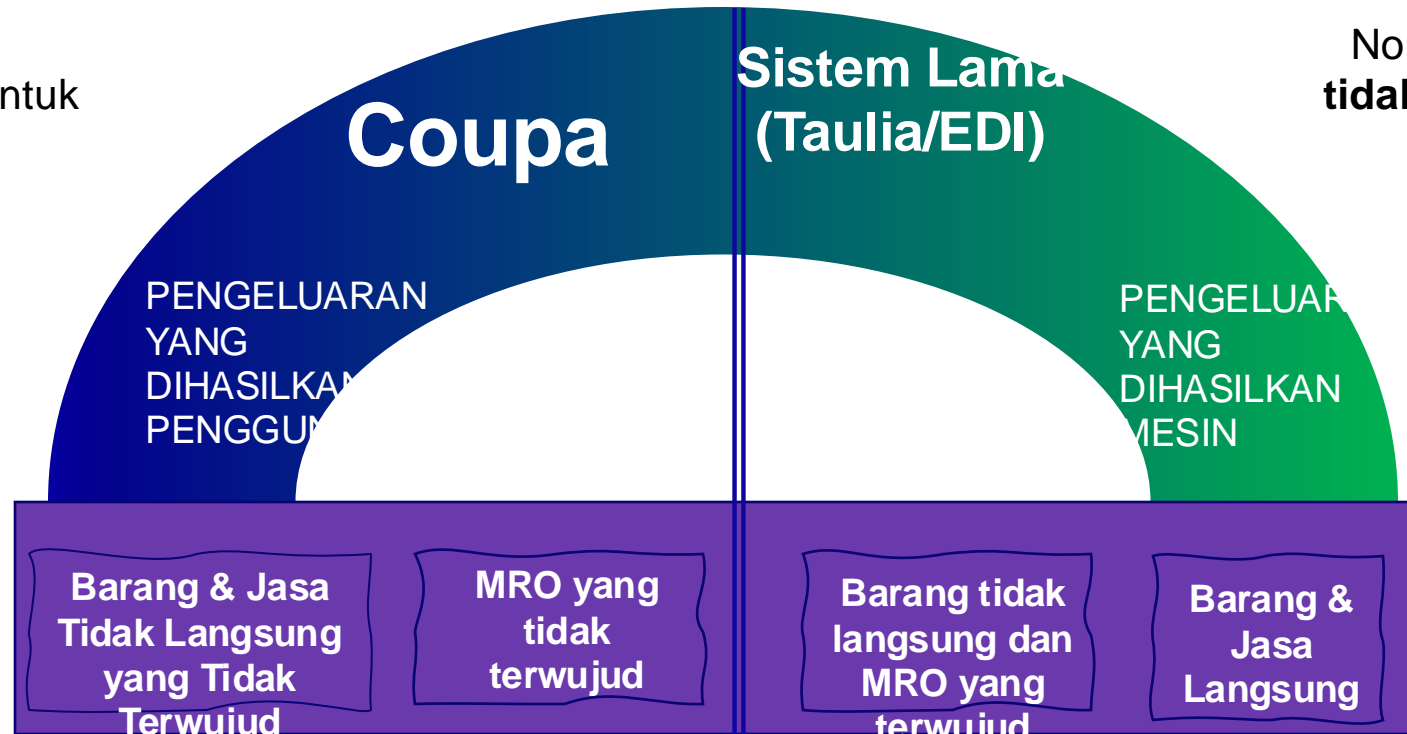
ntuk

No
tidal

Coupa

Sistem Lama
(Taulia/EDI)

PENGELUARAN
YANG
DIHASILKAN
PENGGUN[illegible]

PENGELUAR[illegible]
YANG
DIHASILKAN
MESIN

Barang & Jasa Tidak Langsung yang Tidak Terwujud

MRO yang tidak terwujud

Barang tidak langsung dan MRO yang terwujud

Barang & Jasa Langsung